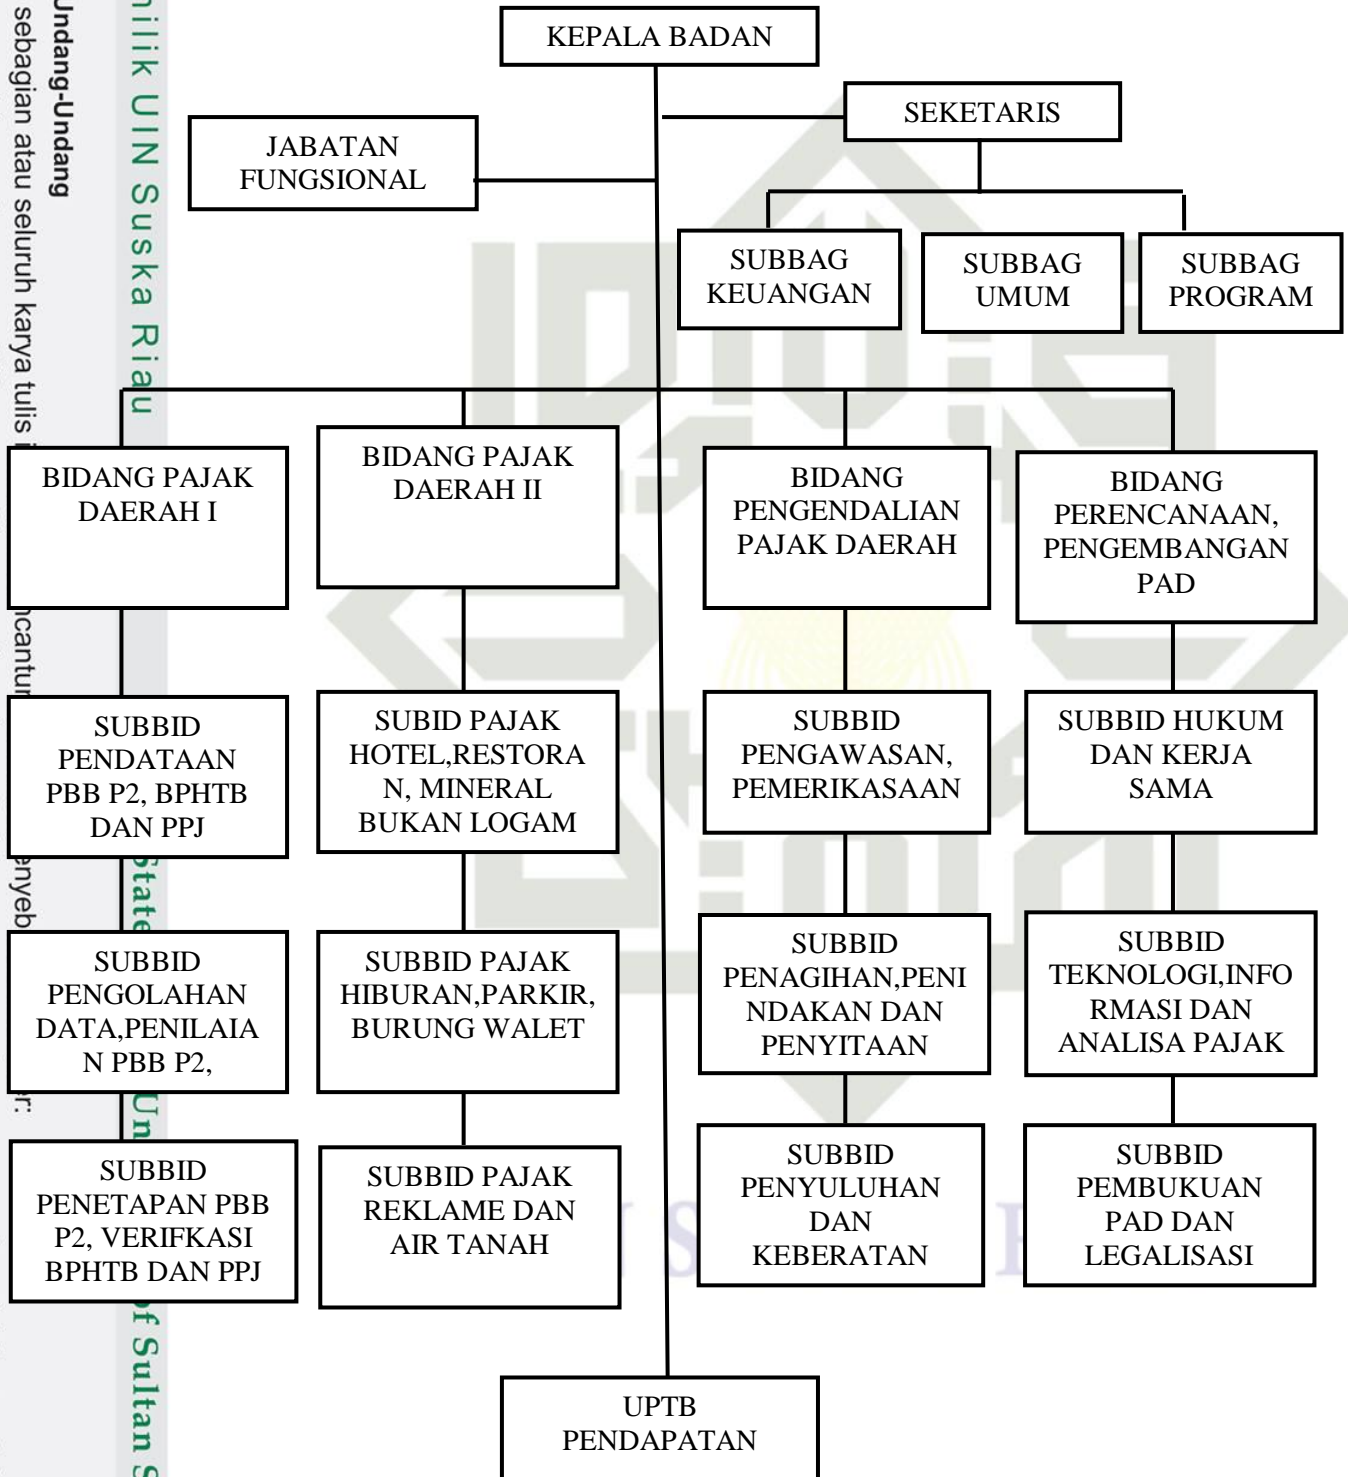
KEPALA BADAN

SEKETARIS

JABATAN FUNGSIONAL

SUBBAG KEUANGAN

SUBBAG UMUM

SUBBAG PROGRAM

BIDANG PAJAK DAERAH I

BIDANG PAJAK DAERAH II

BIDANG PENGENDALIAN PAJAK DAERAH

BIDANG PERENCANAAN, PENGEMBANGAN PAD

SUBBID PENDATAAN PBB P2, BPHTB DAN PPJ

SUBID PAJAK HOTEL,RESTORAN, MINERAL BUKAN LOGAM

SUBBID PENGAWASAN, PEMERIKASAAN

SUBBID HUKUM DAN KERJA SAMA

SUBBID PENGOLAHAN DATA,PENILAIAN PBB P2,

SUBBID PAJAK HIBURAN,PARKIR, BURUNG WALET

SUBBID PENAGIHAN,PENINDAKAN DAN PENYITAAN

SUBBID TEKNOLOGI,INFORMASI DAN ANALISA PAJAK

SUBBID PENETAPAN PBB P2, VERIFKASI BPHTB DAN PPJ

SUBBID PAJAK REKLAME DAN AIR TANAH

SUBBID PENYULUHAN DAN KEBERATAN

SUBBID PEMBUKUAN PAD DAN LEGALISASI

UPTB PENDAPATAN

nilik UIN Suska Riau

Undang-Undang

sebagian atau seluruh karya tulis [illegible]

ncantu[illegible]

enyeb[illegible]

r:

State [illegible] Un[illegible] f Sultan S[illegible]